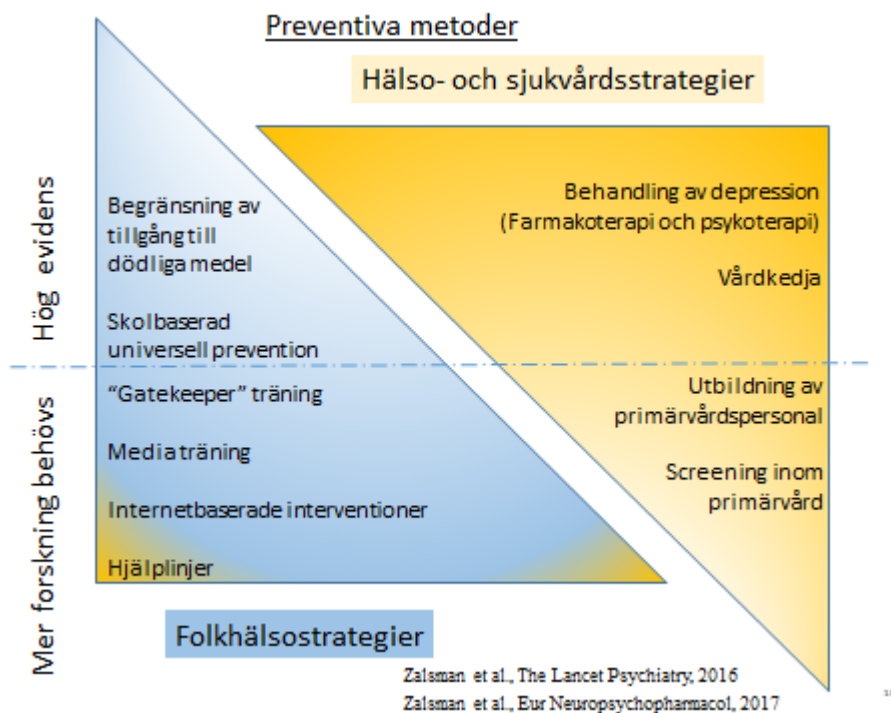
Preventiva metoder

Hälso- och sjukvårdsstrategier

Hög evidens

Mer forskning behövs

Begränsning av tillgång till dödliga medel

Skolbaserad universell prevention

"Gatekeeper" träning

Mediaträning

Internetbaserade interventioner

Hjälplinjer

Behandling av depression (Farmakoterapi och psykoterapi)

Vårdkedja

Utbildning av primärvårdspersonal

Screening inom primärvård

Folkhälsostrategier

Zalsman et al., The Lancet Psychiatry, 2016
Zalsman et al., Eur Neuropsychopharmacol, 2017